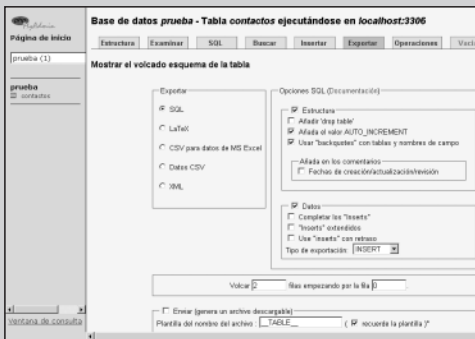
phpMyAdmin

Página de inicio

prueba (1)

prueba
contactos

ventana de consulta

Base de datos prueba - Tabla contactos ejecutándose en localhost:3306

Estructura | Examinar | SQL | Buscar | Insertar | Exportar | Operaciones | Vaci

Mostrar el volcado esquema de la tabla

Exportar
SQL
LaTeX
CSV para datos de MS Excel
Datos CSV
XML

Opciones SQL (Documentación)
Estructura
Añadir 'drop table'
Añada el valor AUTO_INCREMENT
Usar "backquotes" con tablas y nombres de campo

Añada en los comentarios
Fechas de creación/actualización/revisión

Datos
Completar los "inserts"
"Inserts" extendidos
Use "inserts" con retraso
Tipo de exportación: INSERT

Volcar 2 filas empezando por la fila 0

Enviar (genere un archivo descargable)
Plantilla del nombre del archivo: __TABLE__ ( recuerde la plantilla )*